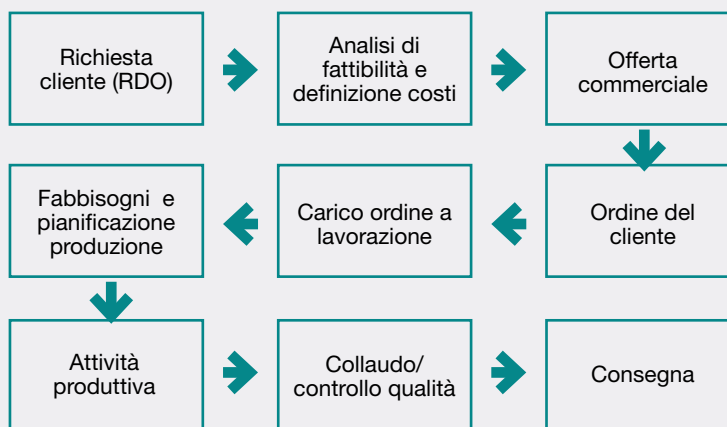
Richiesta cliente (RDO)

Analisi di fattibilità e definizione costi

Offerta commerciale

Ordine del cliente

Carico ordine a lavorazione

Fabbisogni e pianificazione produzione

Attività produttiva

Collaudo/ controllo qualità

Consegna